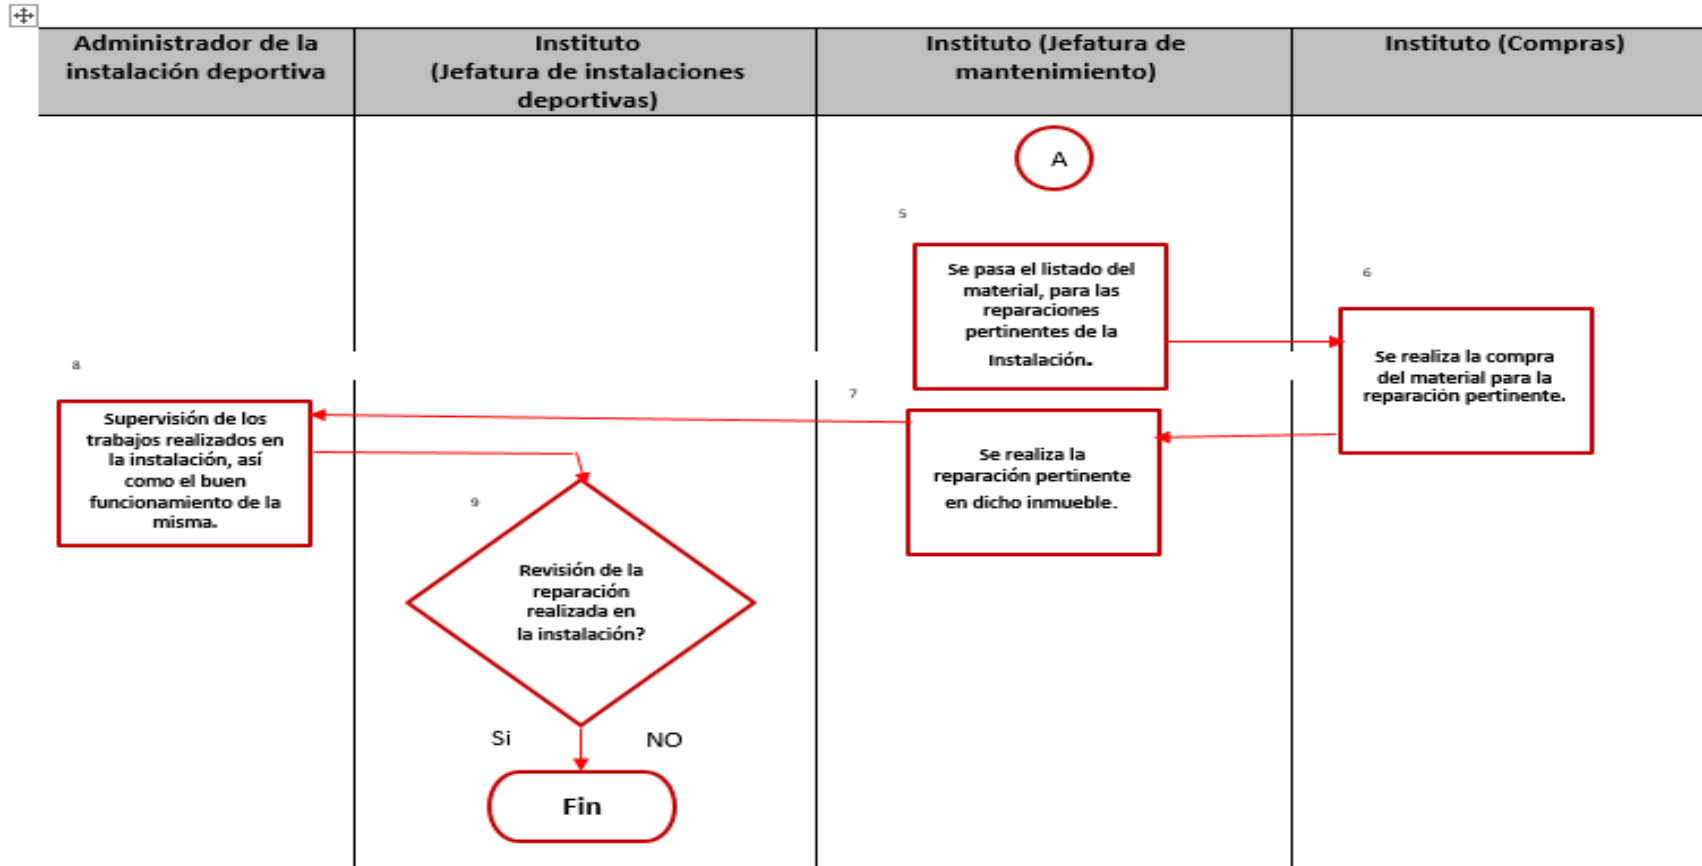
| Administrador de la instalación deportiva | Instituto (Jefatura de instalaciones deportivas) | Instituto (Jefatura de mantenimiento) | Instituto (Compras) |
|---|---|---|---|

A

5

Se pasa el listado del material, para las reparaciones pertinentes de la Instalación.

6

Se realiza la compra del material para la reparación pertinente.

8

Supervisión de los trabajos realizados en la instalación, así como el buen funcionamiento de la misma.

7

Se realiza la reparación pertinente en dicho inmueble.

9

Revisión de la reparación realizada en la instalación?

Si

NO

Fin